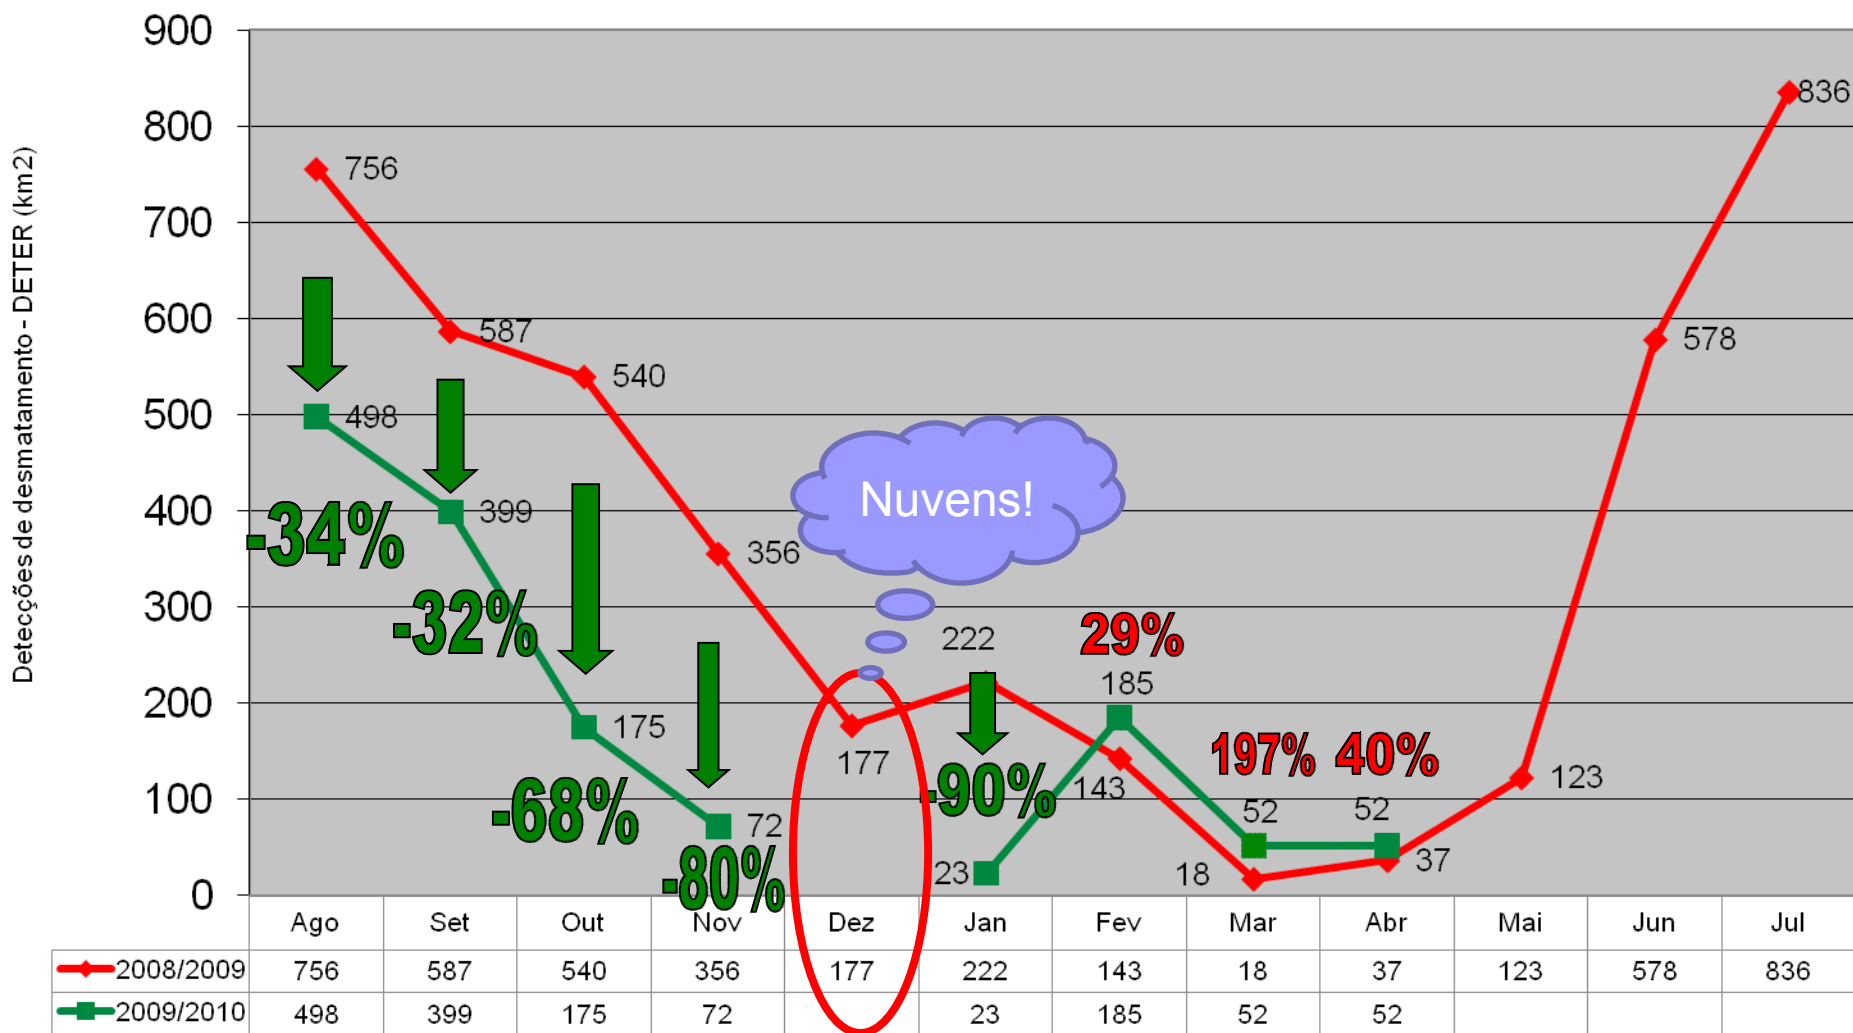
Detecções de desmatamento - DETER (km2)

900
800
700
600
500
400
300
200
100
0

756
587
540
356
177
222
143
18
37
123
578
836

498
399
175
72
23
185
52
52

-34%
-32%
-68%
-80%
-90%
29%
197%
40%

Nuvens!

| | Ago | Set | Out | Nov | Dez | Jan | Fev | Mar | Abr | Mai | Jun | Jul |
|---|---|---|---|---|---|---|---|---|---|---|---|---|
| 2008/2009 | 756 | 587 | 540 | 356 | 177 | 222 | 143 | 18 | 37 | 123 | 578 | 836 |
| 2009/2010 | 498 | 399 | 175 | 72 | | 23 | 185 | 52 | 52 | | | |